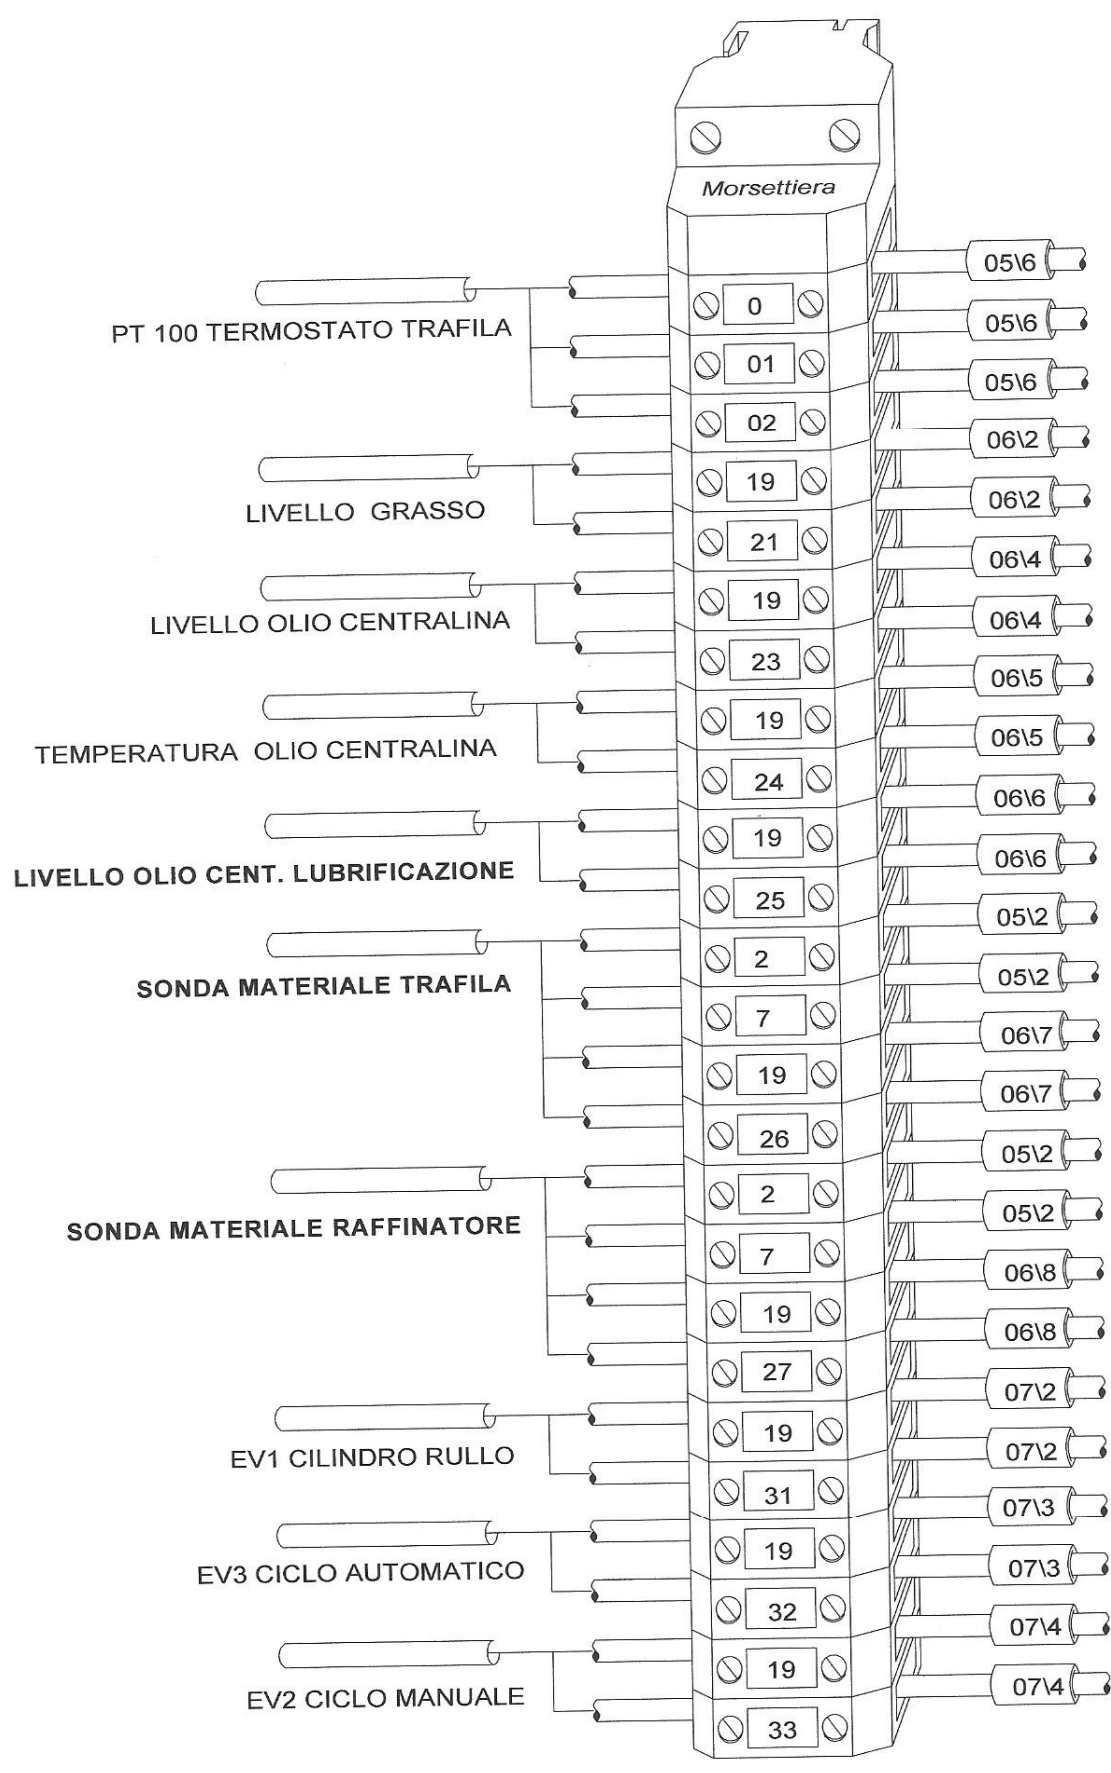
Morsettiera

PT 100 TERMOSTATO TRAFILA

LIVELLO GRASSO

LIVELLO OLIO CENTRALINA

TEMPERATURA OLIO CENTRALINA

LIVELLO OLIO CENT. LUBRIFICAZIONE

SONDA MATERIALE TRAFILA

SONDA MATERIALE RAFFINATORE

EV1 CILINDRO RULLO

EV3 CICLO AUTOMATICO

EV2 CICLO MANUALE

0
01
02
19
21
19
23
19
24
19
25
2
7
19
26
2
7
19
27
19
31
19
32
19
33

05\6
05\6
05\6
06\2
06\2
06\4
06\4
06\5
06\5
06\6
06\6
05\2
05\2
06\7
06\7
05\2
05\2
06\8
06\8
07\2
07\2
07\3
07\3
07\4
07\4